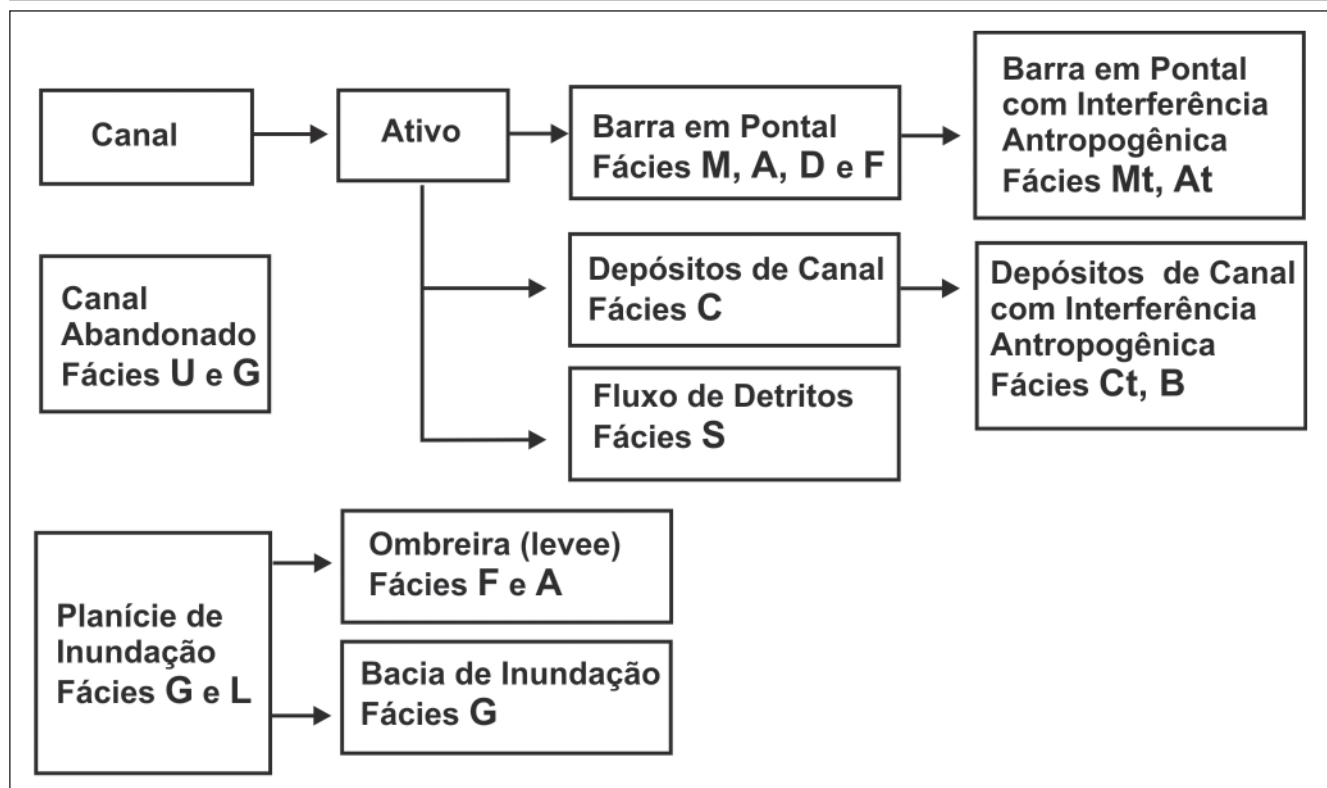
Canal

Ativo

Barra em Pontal
Fácies M, A, D e F

Barra em Pontal com Interferência Antropogênica
Fácies Mt, At

Canal Abandonado
Fácies U e G

Depósitos de Canal
Fácies C

Depósitos de Canal com Interferência Antropogênica
Fácies Ct, B

Fluxo de Detritos
Fácies S

Planície de Inundação
Fácies G e L

Ombreira (levee)
Fácies F e A

Bacia de Inundação
Fácies G